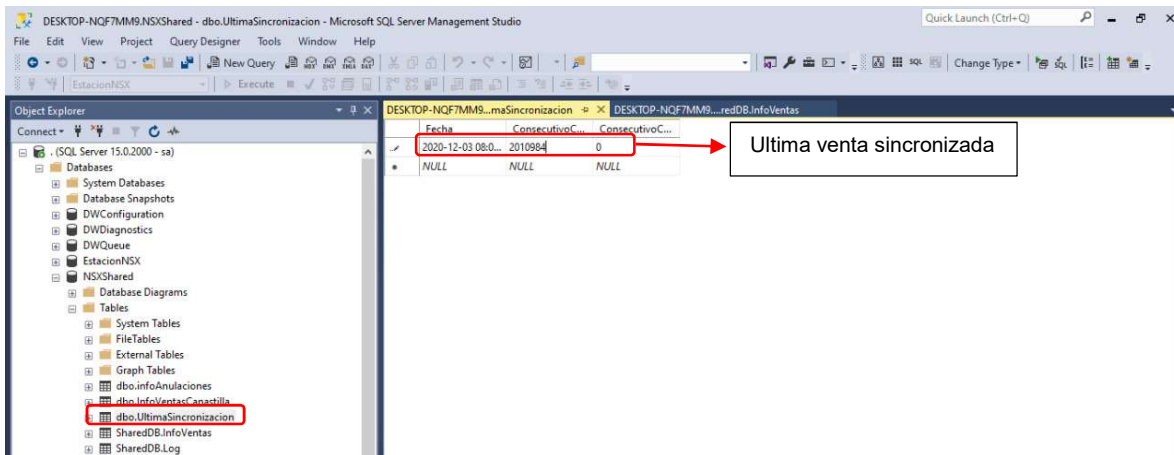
DESKTOP-NQF7MM9.NSXShared - dbo.UltimaSincronizacion - Microsoft SQL Server Management Studio

Quick Launch (Ctrl+Q)

File Edit View Project Query Designer Tools Window Help

New Query

Change Type

EstacionNSX

Execute

Object Explorer

Connect

. (SQL Server 15.0.2000 - sa)
Databases
System Databases
Database Snapshots
DWConfiguration
DWDiagnostics
DWQueue
EstacionNSX
NSXShared
Database Diagrams
Tables
System Tables
FileTables
External Tables
Graph Tables
dbo.infoAnulaciones
dbo.InfoVentasCanastilla
dbo.UltimaSincronizacion
SharedDB.InfoVentas
SharedDB.Log

DESKTOP-NQF7MM9...maSincronizacion
DESKTOP-NQF7MM9....redDB.InfoVentas

| | Fecha | ConsecutivoC... | ConsecutivoC... |
|---|---|---|---|
| | 2020-12-03 08:0... | 2010984 | 0 |
| * | NULL | NULL | NULL |

Ultima venta sincronizada